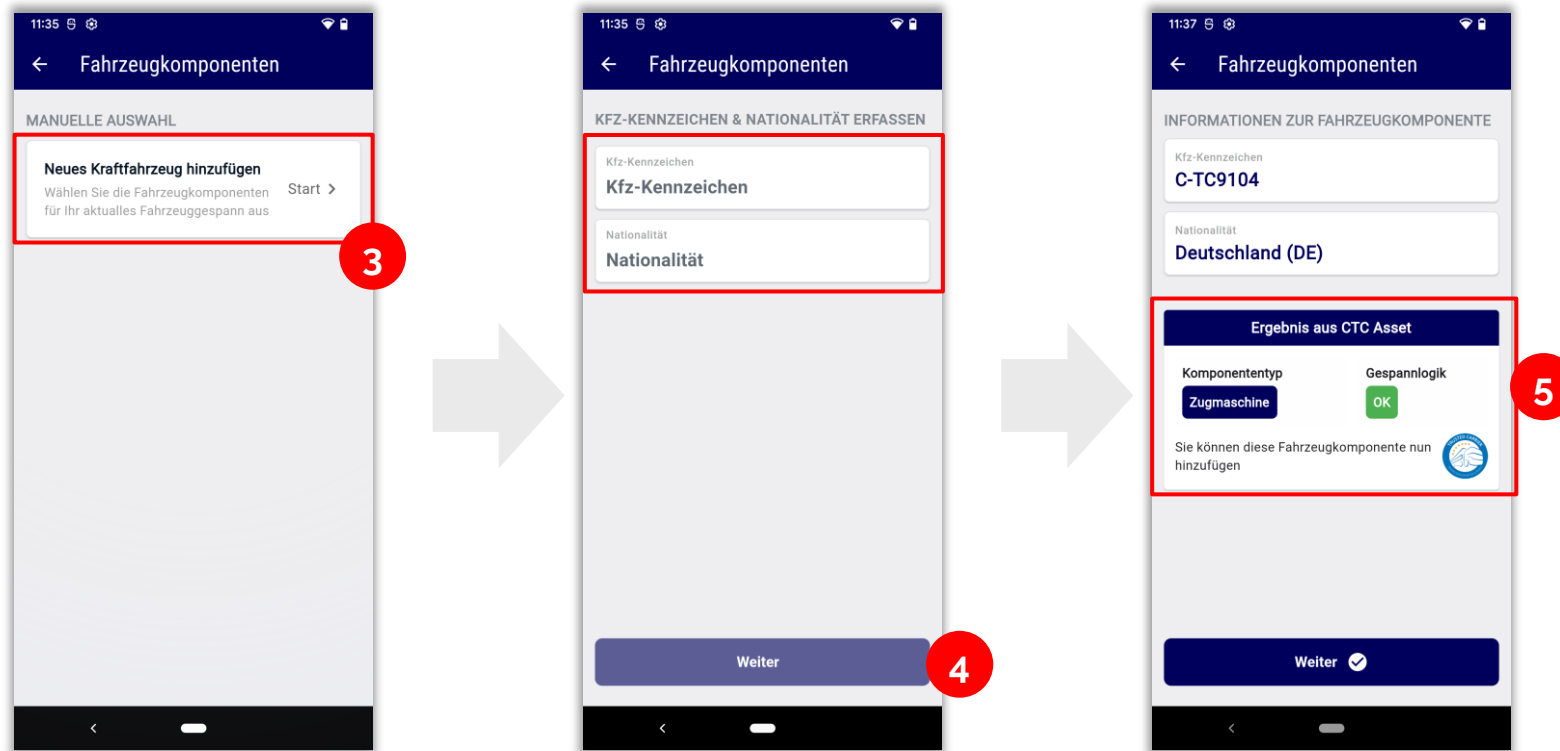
11:35

Fahrzeugkomponenten

MANUELLE AUSWAHL

Neues Kraftfahrzeug hinzufügen
Wählen Sie die Fahrzeugkomponenten für Ihr aktuelles Fahrzeuggespann aus

Start >

3

11:35

Fahrzeugkomponenten

KFZ-KENNZEICHEN & NATIONALITÄT ERFASSEN

Kfz-Kennzeichen
Kfz-Kennzeichen

Nationalität
Nationalität

Weiter

4

11:37

Fahrzeugkomponenten

INFORMATIONEN ZUR FAHRZEUGKOMPONENTE

Kfz-Kennzeichen
C-TC9104

Nationalität
Deutschland (DE)

Ergebnis aus CTC Asset

Komponententyp
Zugmaschine

Gespannlogik
OK

Sie können diese Fahrzeugkomponente nun hinzufügen

5

Weiter